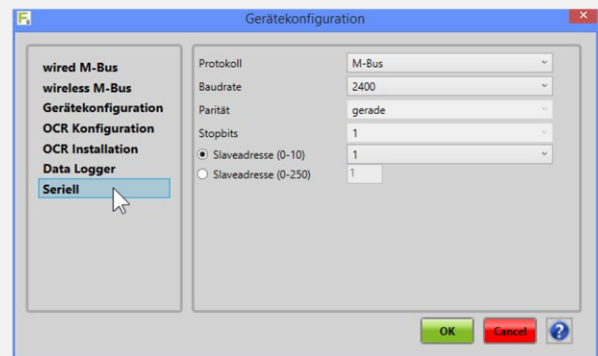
Gerätekonfiguration

wired M-Bus
wireless M-Bus
Gerätekonfiguration
OCR Konfiguration
OCR Installation
Data Logger
Seriell

Protokoll M-Bus
Baudrate 2400
Parität gerade
Stopbits 1
Slaveadresse (0-10) 1
Slaveadresse (0-250) 1

OK
Cancel
?